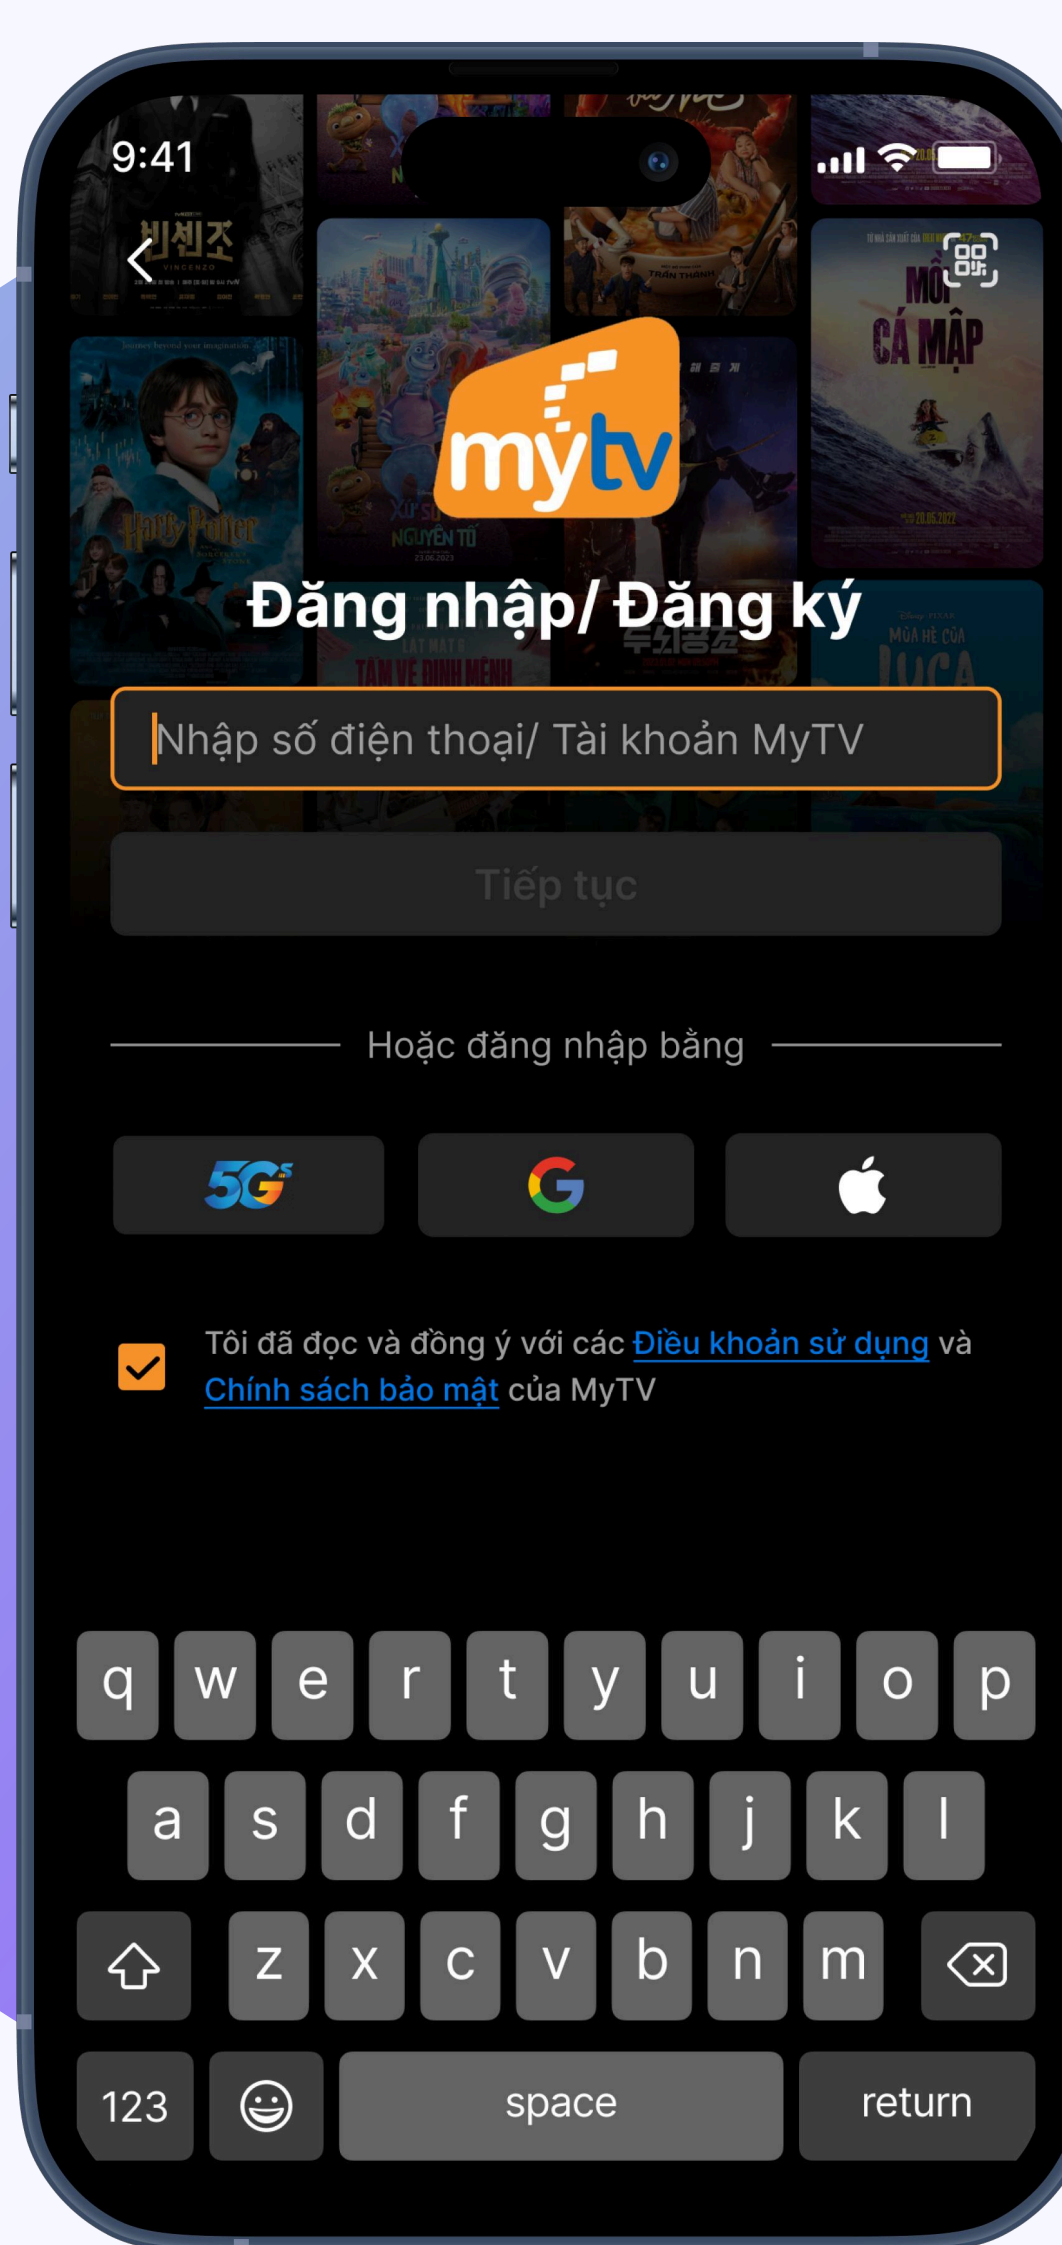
9:41

mytv

Đăng nhập/ Đăng ký

Nhập số điện thoại/ Tài khoản MyTV

Tiếp tục

Hoặc đăng nhập bằng

5G

Tôi đã đọc và đồng ý với các Điều khoản sử dụng và Chính sách bảo mật của MyTV

q w e r t y u i o p
a s d f g h j k l
z x c v b n m
123 space return